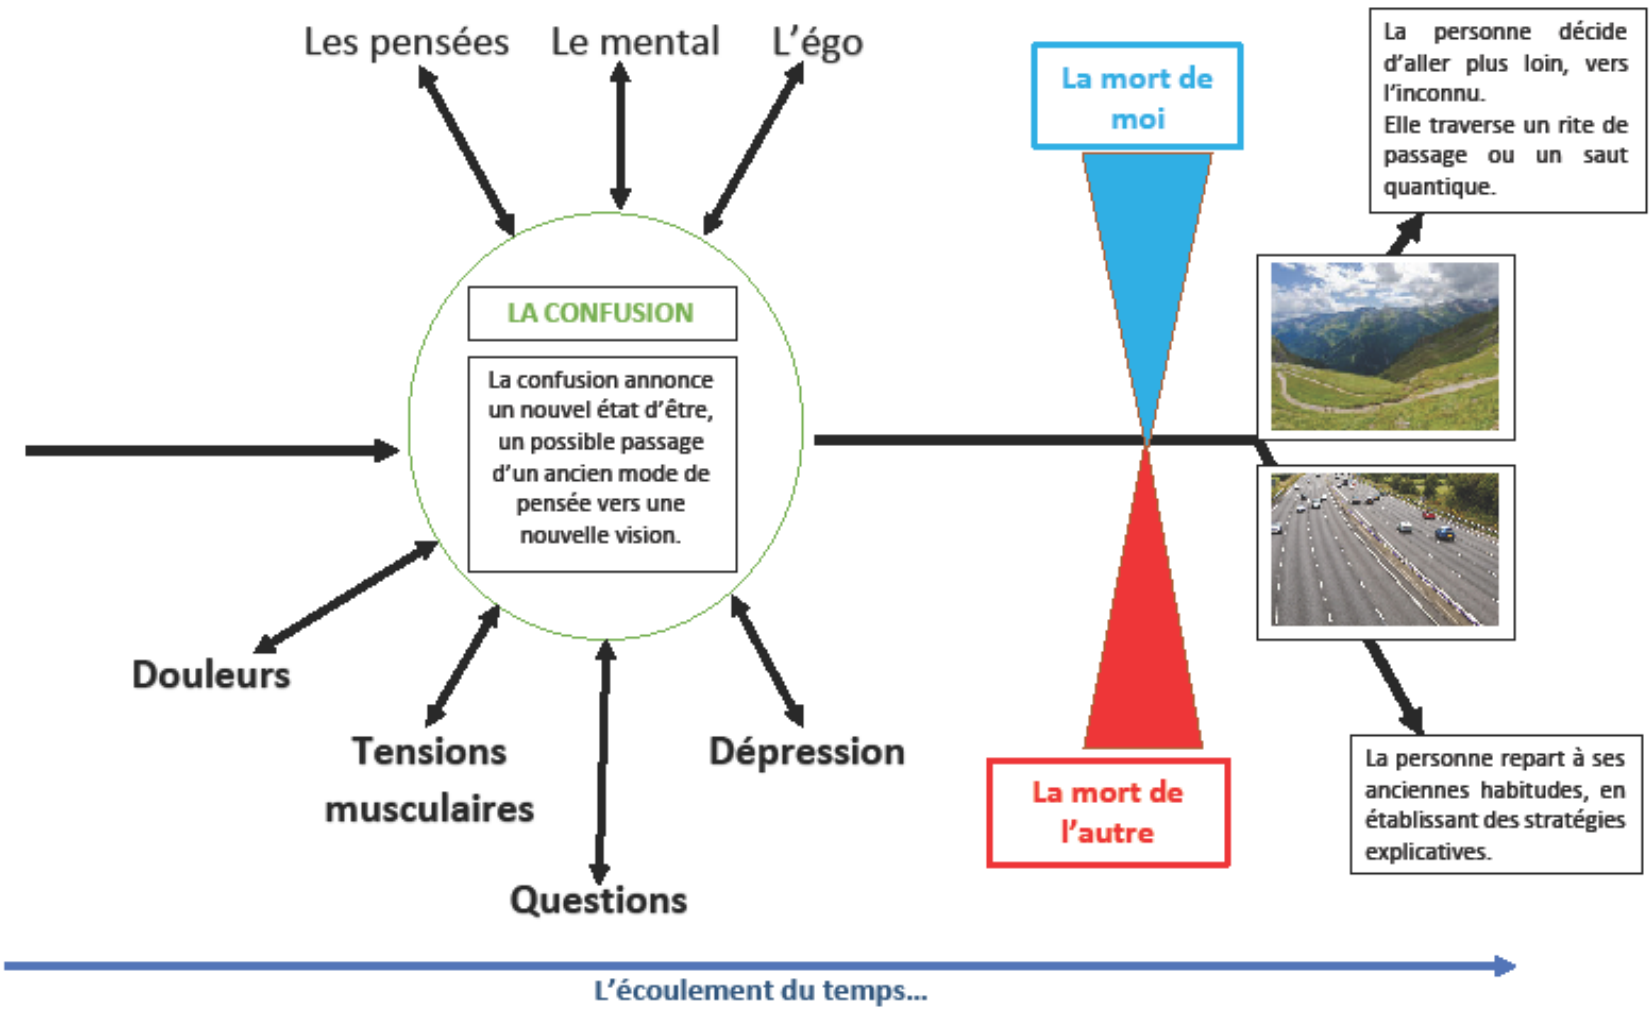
Les pensées

Le mental

L'égo

LA CONFUSION

La confusion annonce un nouvel état d'être, un possible passage d'un ancien mode de pensée vers une nouvelle vision.

Douleurs

Tensions musculaires

Questions

Dépression

La mort de moi

La mort de l'autre

La personne décide d'aller plus loin, vers l'inconnu.
Elle traverse un rite de passage ou un saut quantique.

La personne repart à ses anciennes habitudes, en établissant des stratégies explicatives.

L'écoulement du temps...